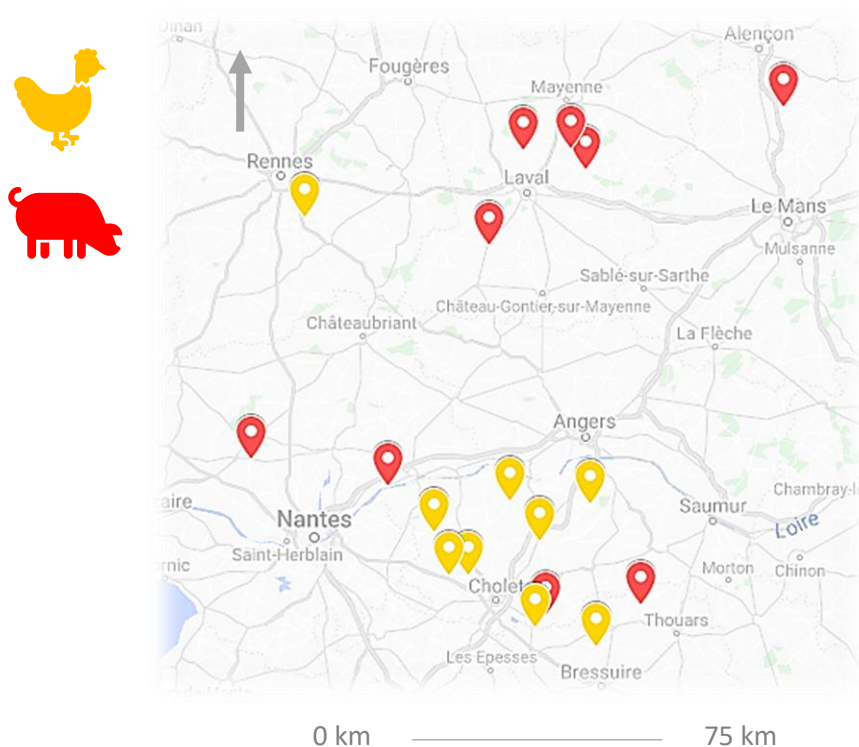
Dinan

Fougères

Alençon

Mayenne

Rennes

Laval

Le Mans

Mulsanne

Sablé-sur-Sarthe

Château-Gontier-sur-Mayenne

Châteaubriant

La Flèche

Angers

aire

Saumur

Chambray-l

Loire

Nantes

Saint-Herblain

rnic

Morton

Chinon

Cholet

Thouars

Les Epesses

Bressuire

0 km

75 km